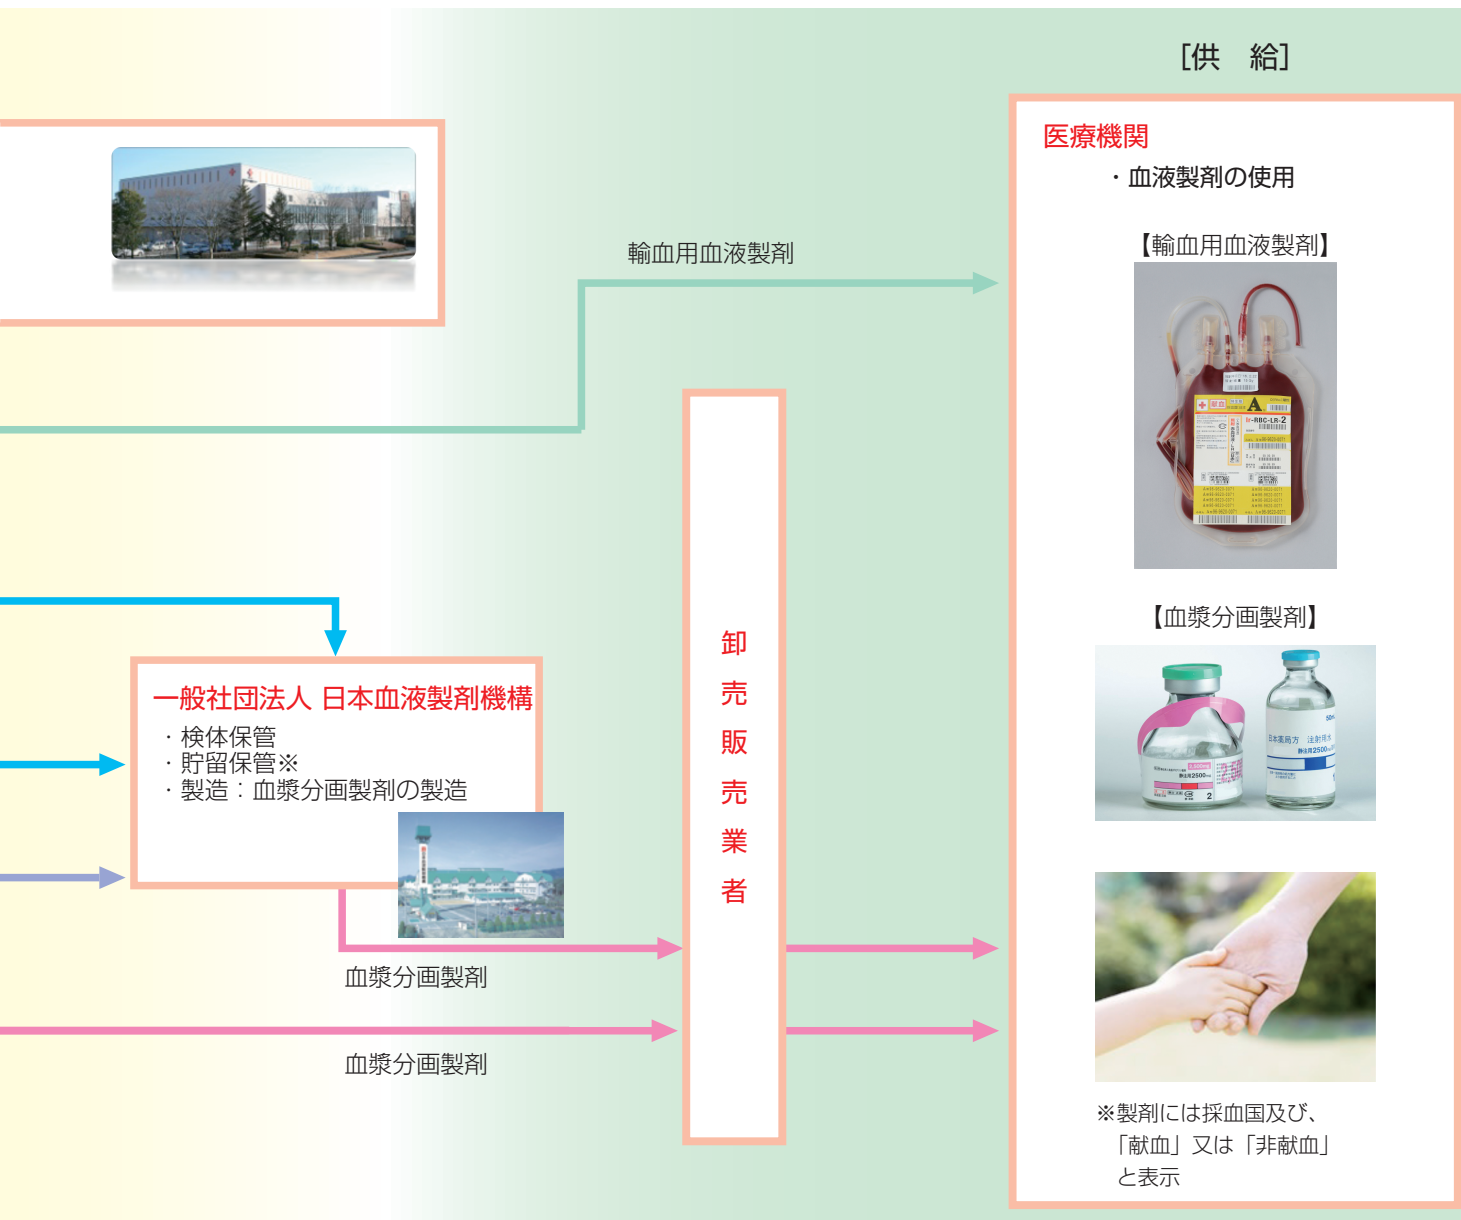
[供　給]

医療機関

・血液製剤の使用

輸血用血液製剤

【輸血用血液製剤】

【血漿分画製剤】

卸
売
販
売
業
者

一般社団法人 日本血液製剤機構

・検体保管
・貯留保管※
・製造：血漿分画製剤の製造

血漿分画製剤

血漿分画製剤

※製剤には採血国及び、「献血」又は「非献血」と表示